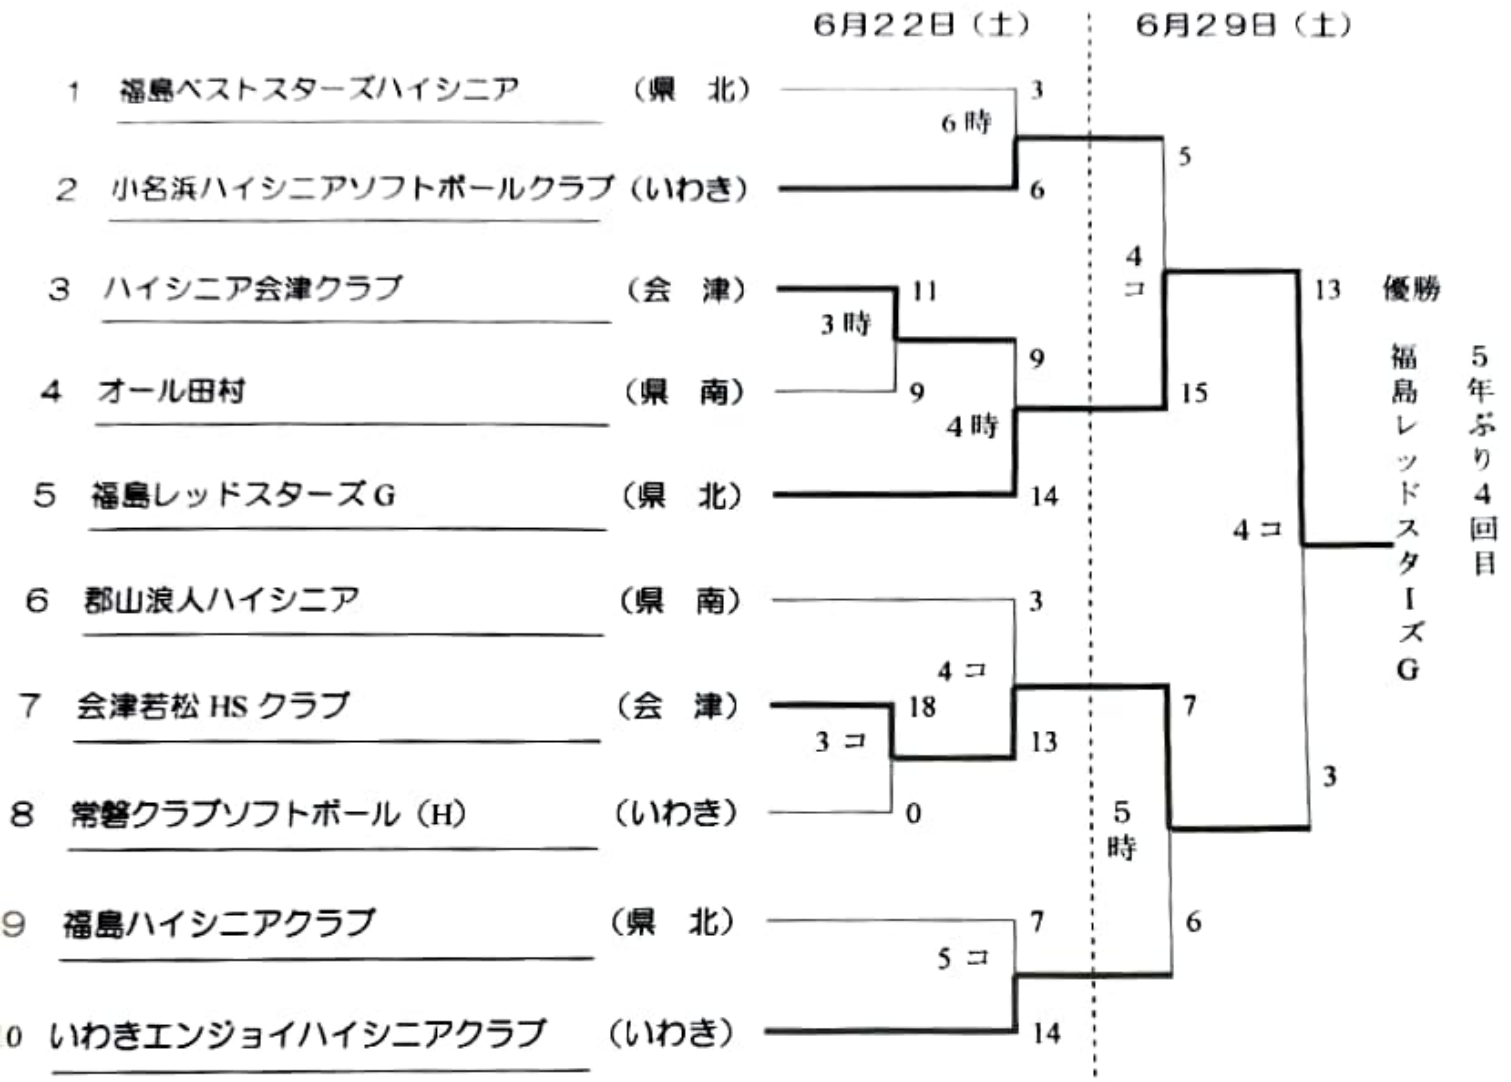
6月22日（土）　6月29日（土）

1 福島ベストスターズハイシニア （県　北）
2 小名浜ハイシニアソフトボールクラブ （いわき）
3 ハイシニア会津クラブ （会　津）
4 オール田村 （県　南）
5 福島レッドスターズG （県　北）
6 郡山浪人ハイシニア （県　南）
7 会津若松 HS クラブ （会　津）
8 常磐クラブソフトボール（H） （いわき）
9 福島ハイシニアクラブ （県　北）
0 いわきエンジョイハイシニアクラブ （いわき）

3
6時
6
5
11
3時
9
9
4時
14
4コ
13
15
4コ
3
4コ
18
3コ
13
0
7
5時
3
7
5コ
14
6

優勝
福島レッドスターズG
5年ぶり4回目